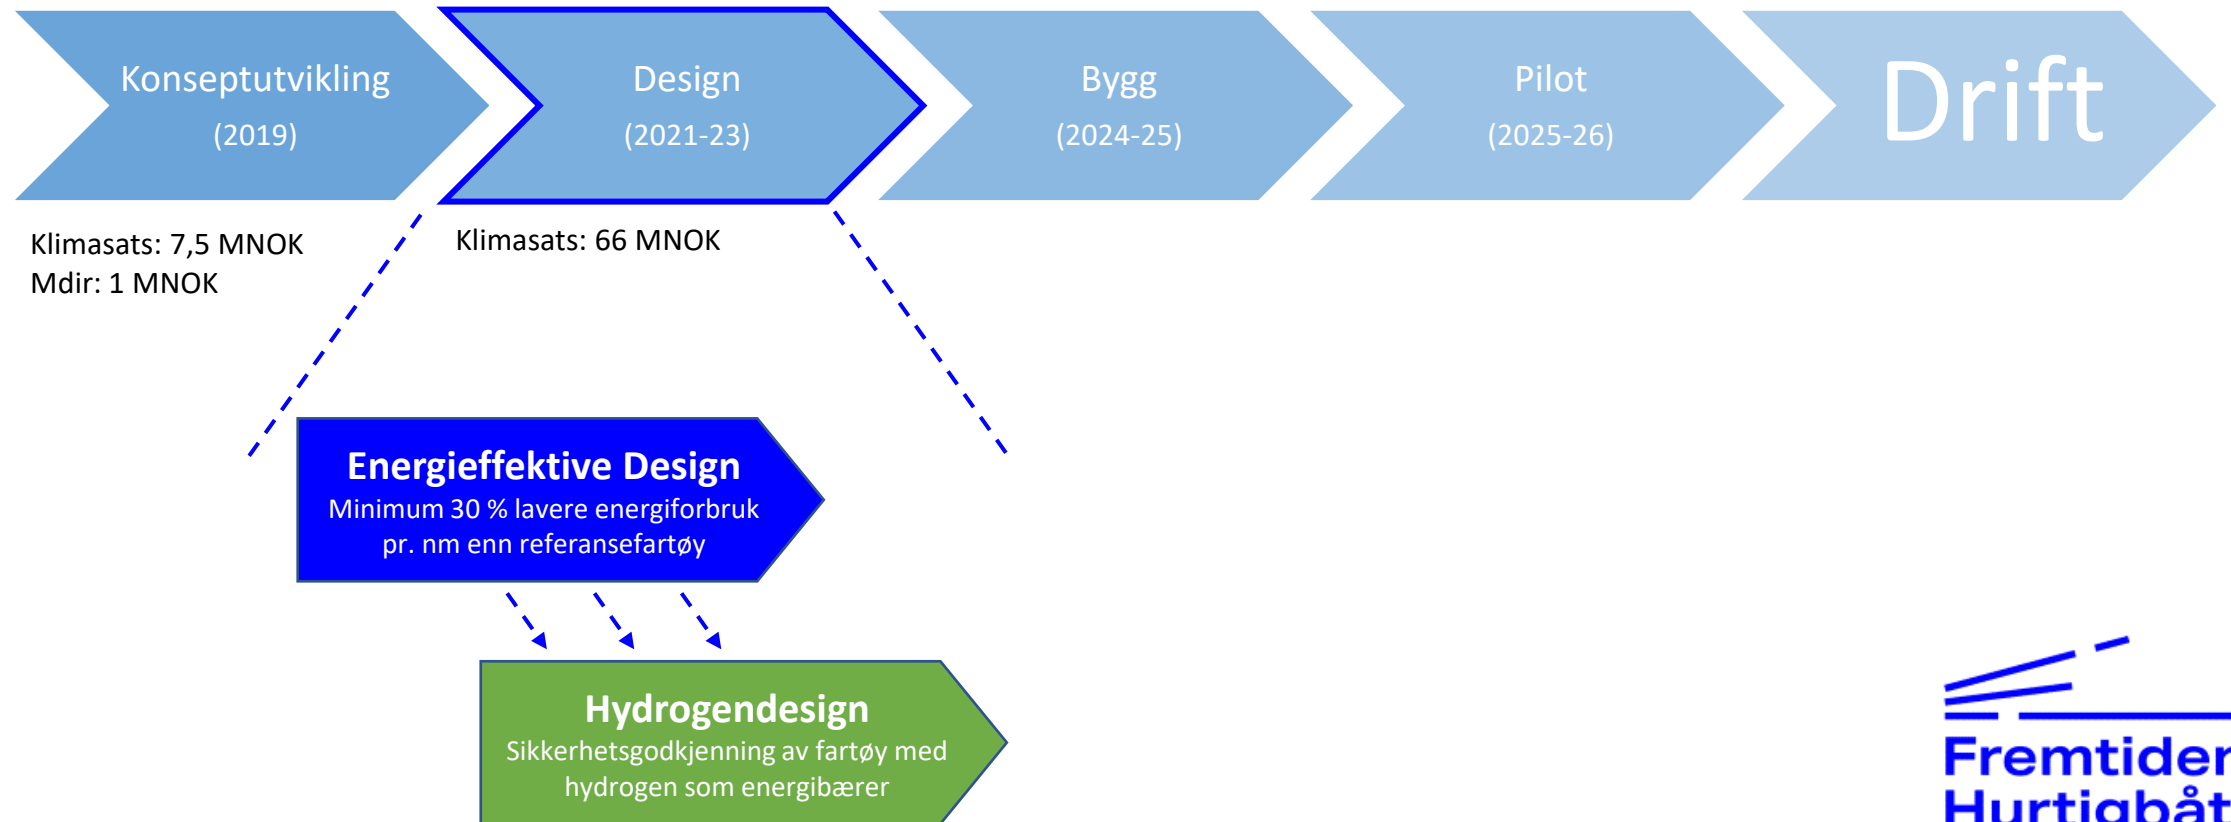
Konseptutvikling
(2019)

Design
(2021-23)

Bygg
(2024-25)

Pilot
(2025-26)

Drift

Klimasats: 7,5 MNOK
Mdir: 1 MNOK

Klimasats: 66 MNOK

Energieffektive Design
Minimum 30 % lavere energiforbruk pr. nm enn referansefartøy

Hydrogendesign
Sikkerhetsgodkjenning av fartøy med hydrogen som energibærer

Fremtidens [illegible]
Hurtigbåt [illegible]